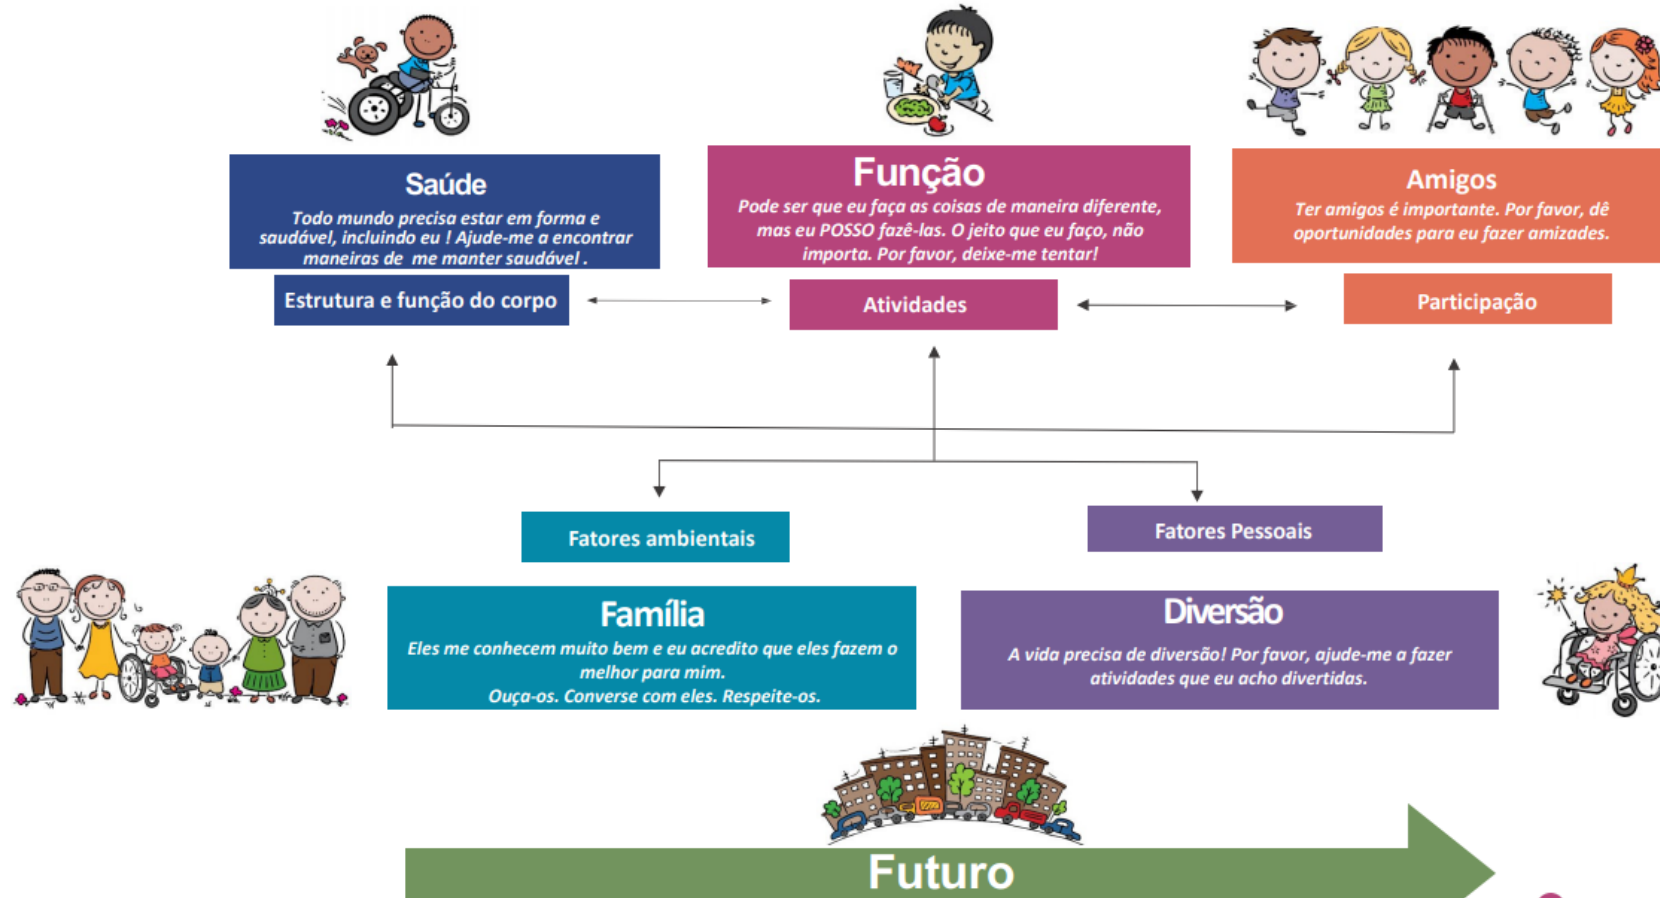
Saúde

Todo mundo precisa estar em forma e saudável, incluindo eu ! Ajude-me a encontrar maneiras de me manter saudável .

Estrutura e função do corpo

Função

Pode ser que eu faça as coisas de maneira diferente, mas eu POSSO fazê-las. O jeito que eu faço, não importa. Por favor, deixe-me tentar!

Atividades

Amigos

Ter amigos é importante. Por favor, dê oportunidades para eu fazer amizades.

Participação

Fatores ambientais

Fatores Pessoais

Família

Eles me conhecem muito bem e eu acredito que eles fazem o melhor para mim.
Ouça-os. Converse com eles. Respeite-os.

Diversão

A vida precisa de diversão! Por favor, ajude-me a fazer atividades que eu acho divertidas.

Futuro